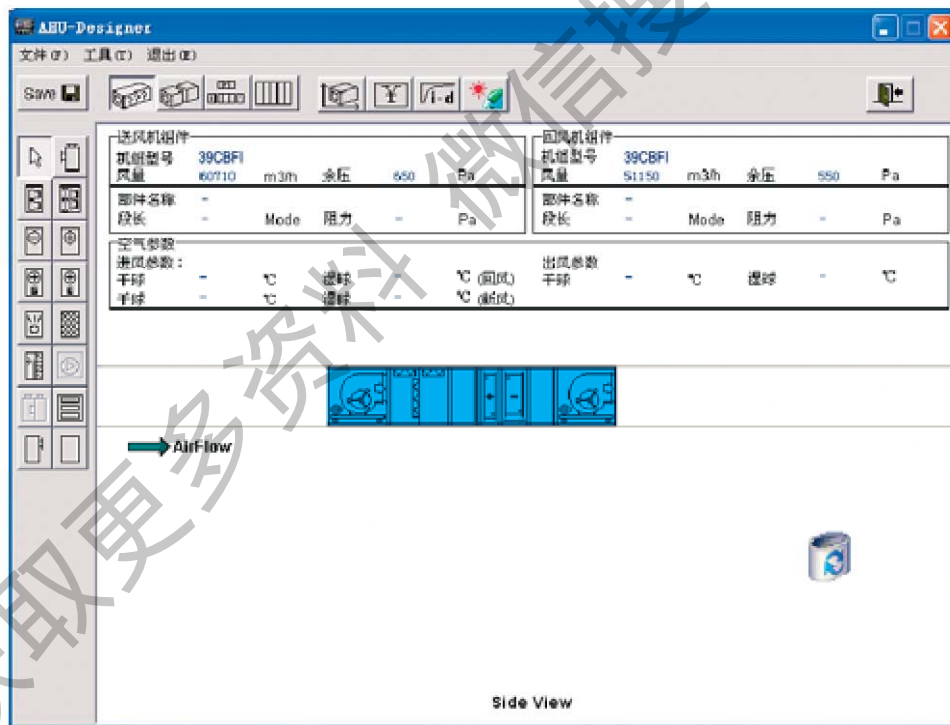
AHU-Designer

文件(F) 工具(T) 退出(E)

Save

送风机组件
机组型号 39CBFI
风量 60710 m3/h 余压 650 Pa
部件名称 -
段长 - Mode 阻力 - Pa

回风机组件
机组型号 39CBFI
风量 51150 m3/h 余压 550 Pa
部件名称 -
段长 - Mode 阻力 - Pa

空气参数
进风参数：
干球 - ℃ 湿球 - ℃ (回风)
干球 - ℃ 湿球 - ℃ (新风)
出风参数
干球 - ℃ 湿球 - ℃

AirFlow

Side View

取更多资料 微信搜